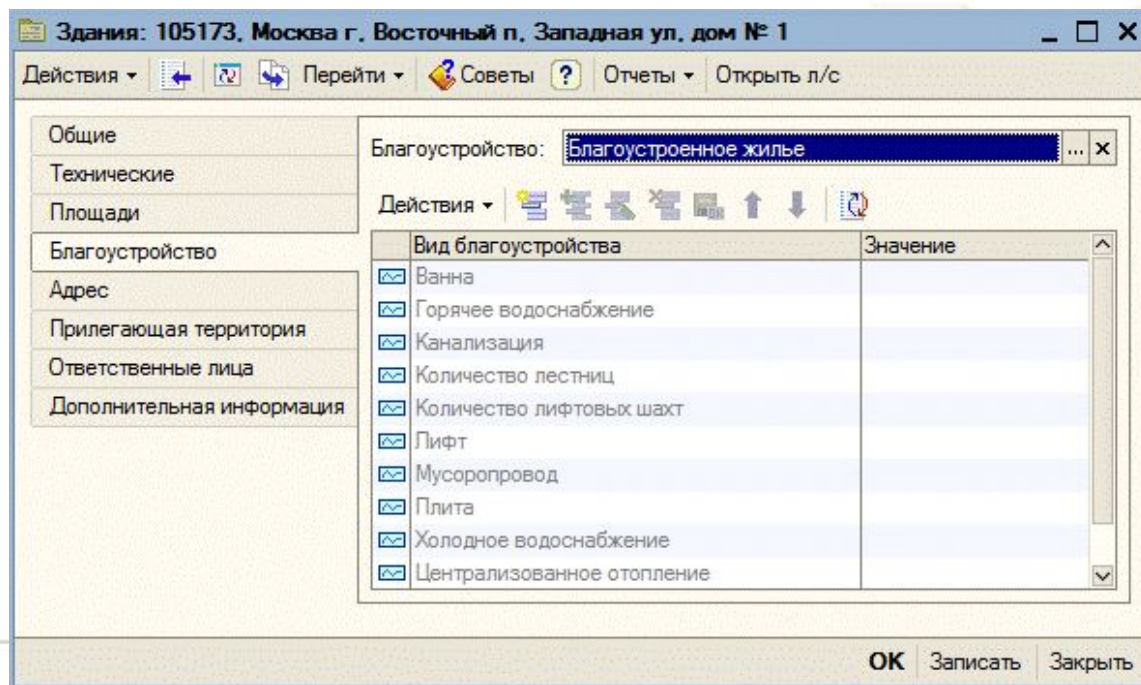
Здания: 105173, Москва г, Восточный п, Западная ул, дом № 1

Действия ▾ | Перейти ▾ | Советы | ? | Отчеты ▾ | Открыть л/с

Общие
Технические
Площади
Благоустройство
Адрес
Прилегающая территория
Ответственные лица
Дополнительная информация

Благоустройство: Благоустроенное жилье ... ×

Действия ▾

| Вид благоустройства | Значение |
|---|---|
| Ванна | |
| Горячее водоснабжение | |
| Канализация | |
| Количество лестниц | |
| Количество лифтовых шахт | |
| Лифт | |
| Мусоропровод | |
| Плита | |
| Холодное водоснабжение | |
| Централизованное отопление | |

OK Записать Закрыть